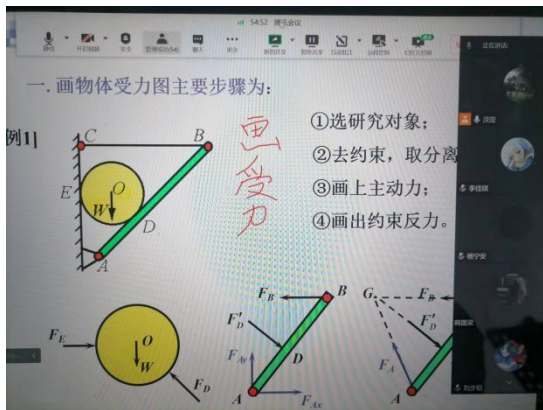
54:52 腾讯会议

静音 开启视频 安全 管理成员(54) 聊天 ... 新的共享 暂停共享 互动批注 远程控制 ...

正在讲话

一. 画物体受力图主要步骤为:

例1]

C B O W E D A

画受力

①选研究对象;
②去约束,取分离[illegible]
③画上主动力;
④画出约束反力。

$F_E$ $O$ $W$ $F_D$

$F_B$ B $F'_D$ D $F_{Ay}$ A $F_{Ax}$

G $F_B$ $F'_D$ $F_A$

刘梦知

李佳琪

杨宁安

韩国英

刘梦瑶